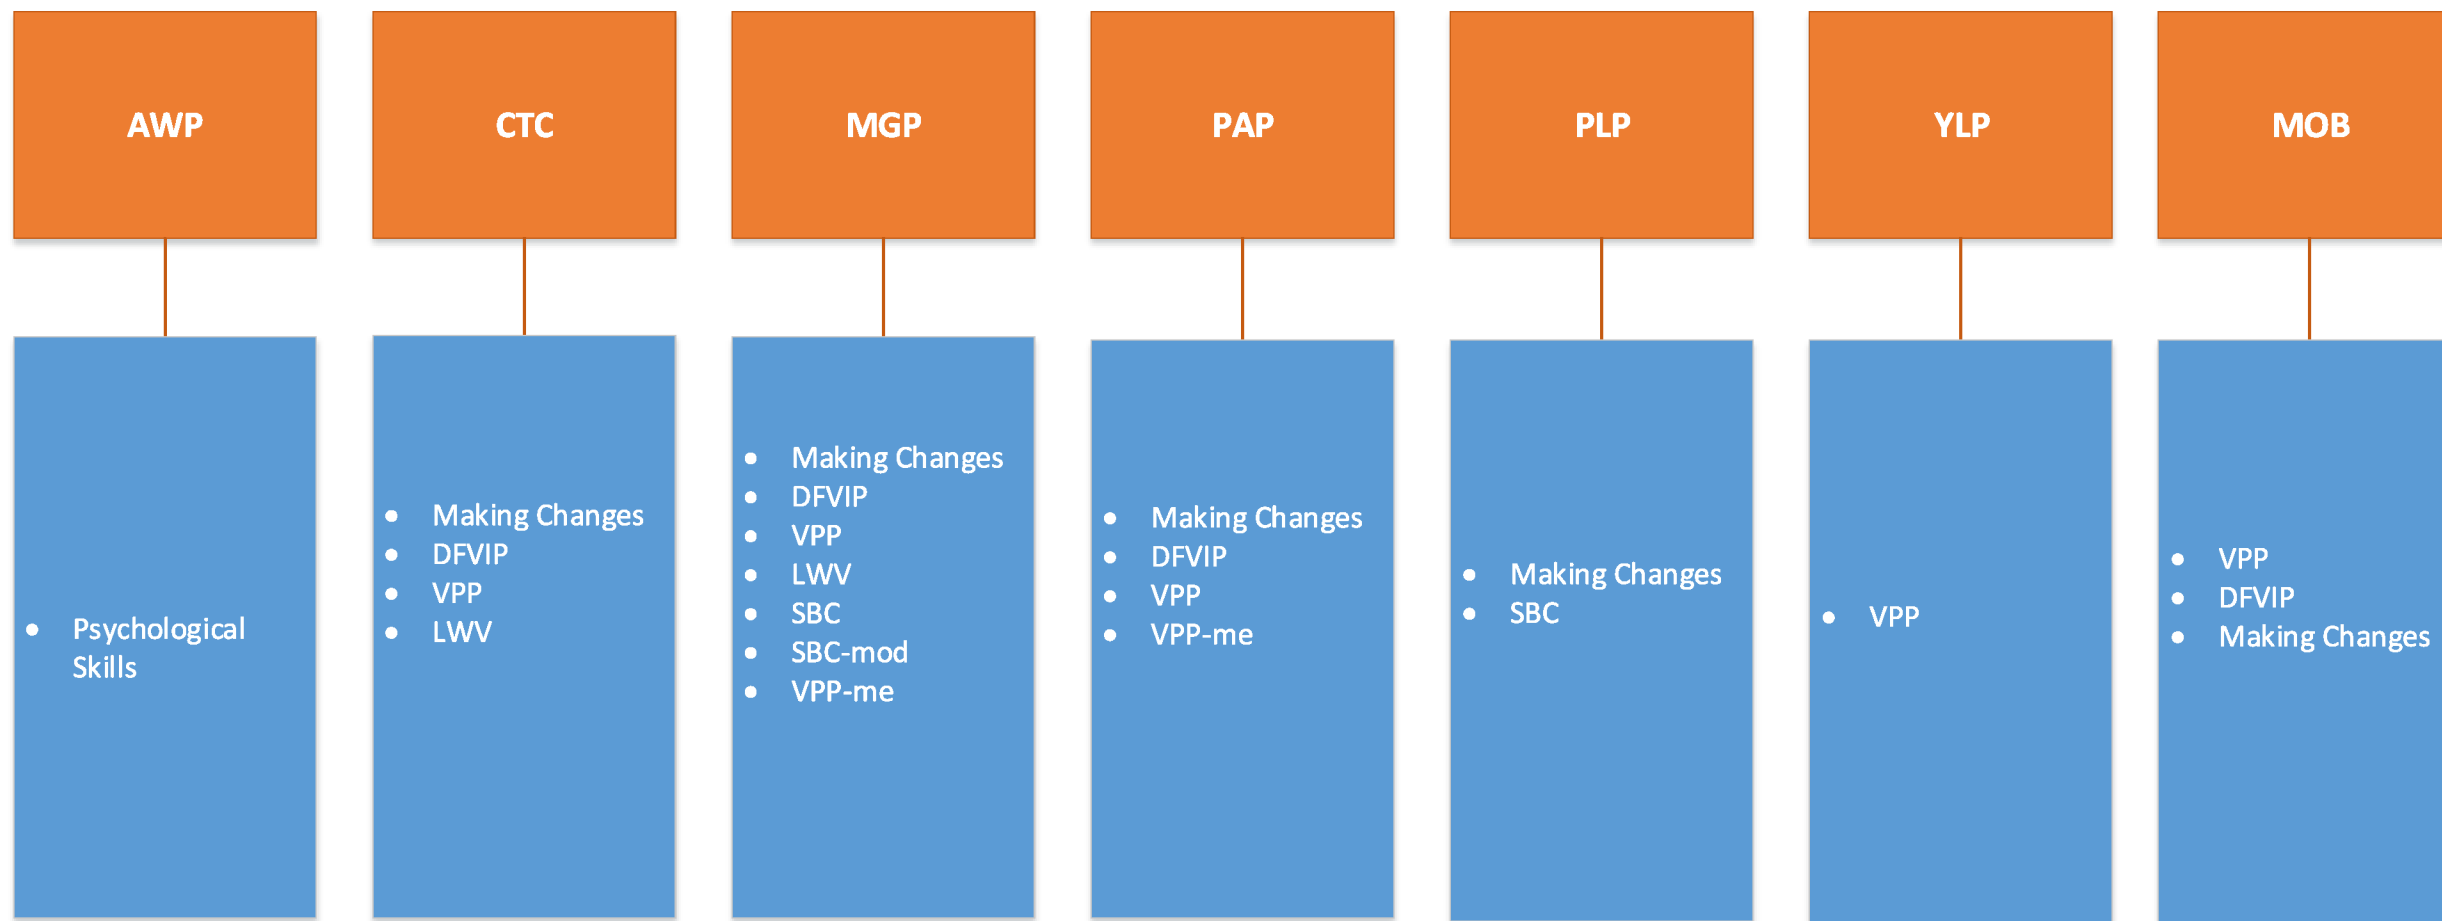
AWP

- Psychological Skills

CTC

- Making Changes
- DFVIP
- VPP
- LWV

MGP

- Making Changes
- DFVIP
- VPP
- LWV
- SBC
- SBC-mod
- VPP-me

PAP

- Making Changes
- DFVIP
- VPP
- VPP-me

PLP

- Making Changes
- SBC

YLP

- VPP

MOB

- VPP
- DFVIP
- Making Changes